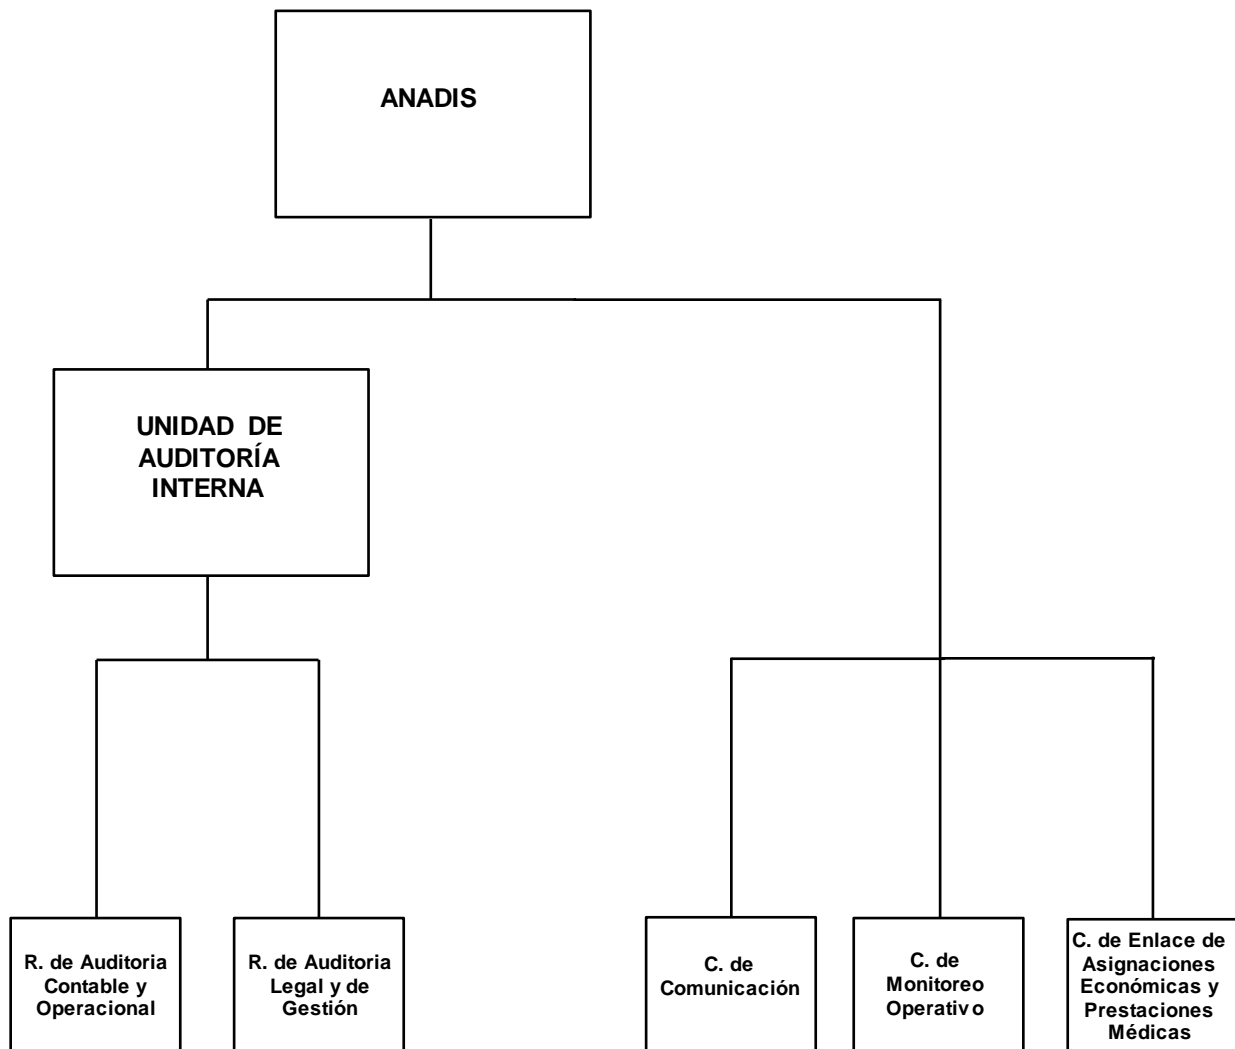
ANADIS

UNIDAD DE AUDITORÍA INTERNA

R. de Auditoria Contable y Operacional

R. de Auditoria Legal y de Gestión

C. de Comunicación

C. de Monitoreo Operativ o

C. de Enlace de Asignaciones Económicas y Prestaciones Médicas